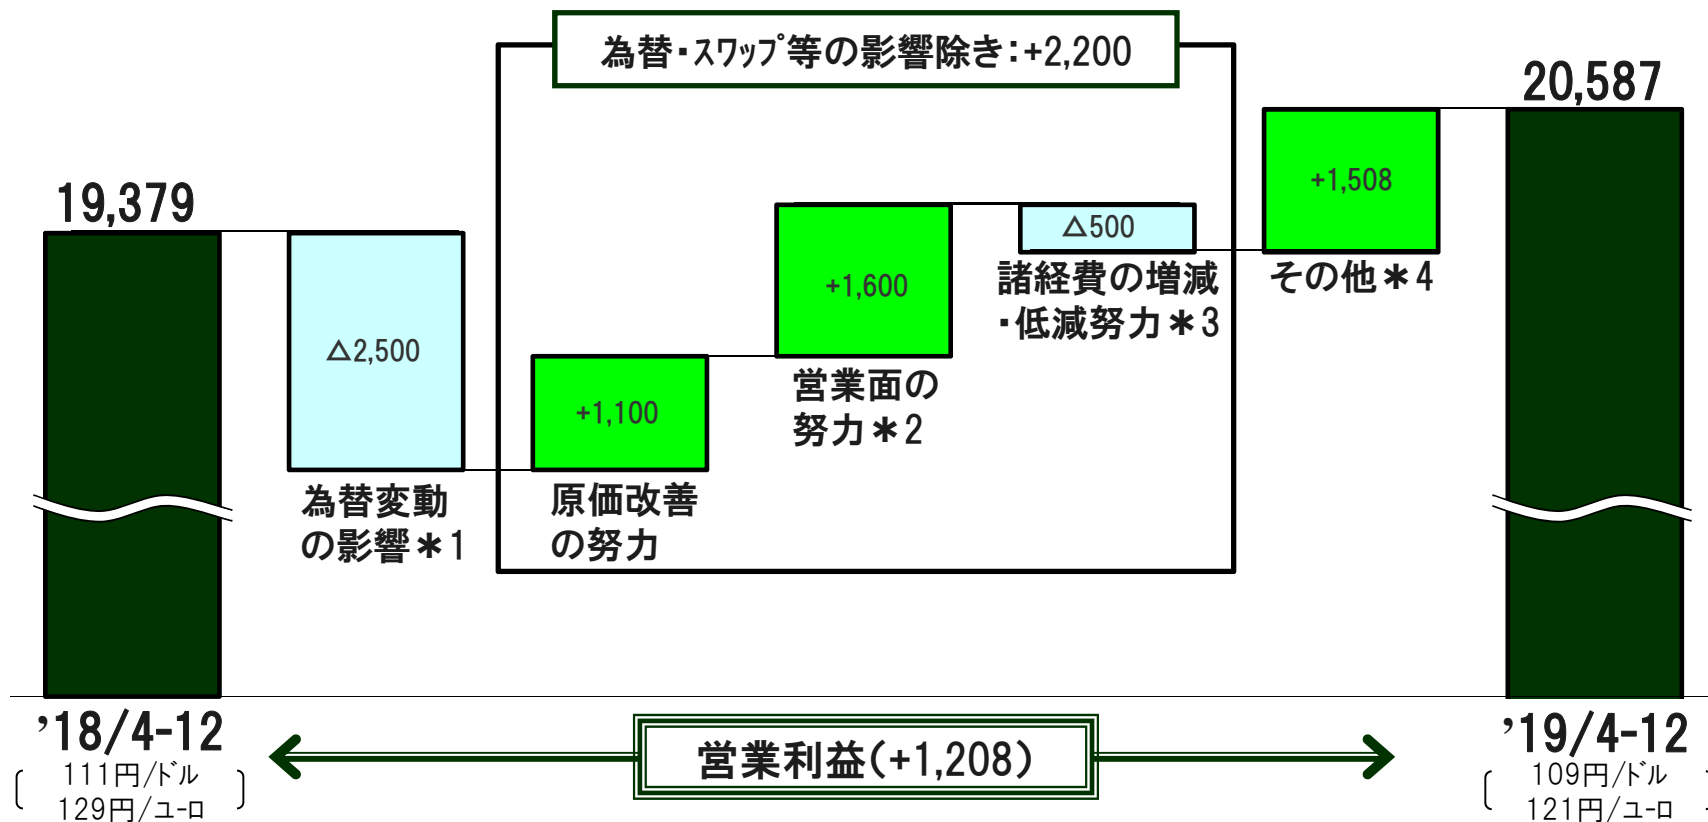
為替・スワップ等の影響除き:+2,200

19,379

△2,500

為替変動の影響＊1

+1,100

原価改善の努力

+1,600

営業面の努力＊2

△500

諸経費の増減・低減努力＊3

+1,508

その他＊4

20,587

’18/4-12
111円/ドル
129円/ユーロ

営業利益(+1,208)

’19/4-12
109円/ドル
121円/ユーロ